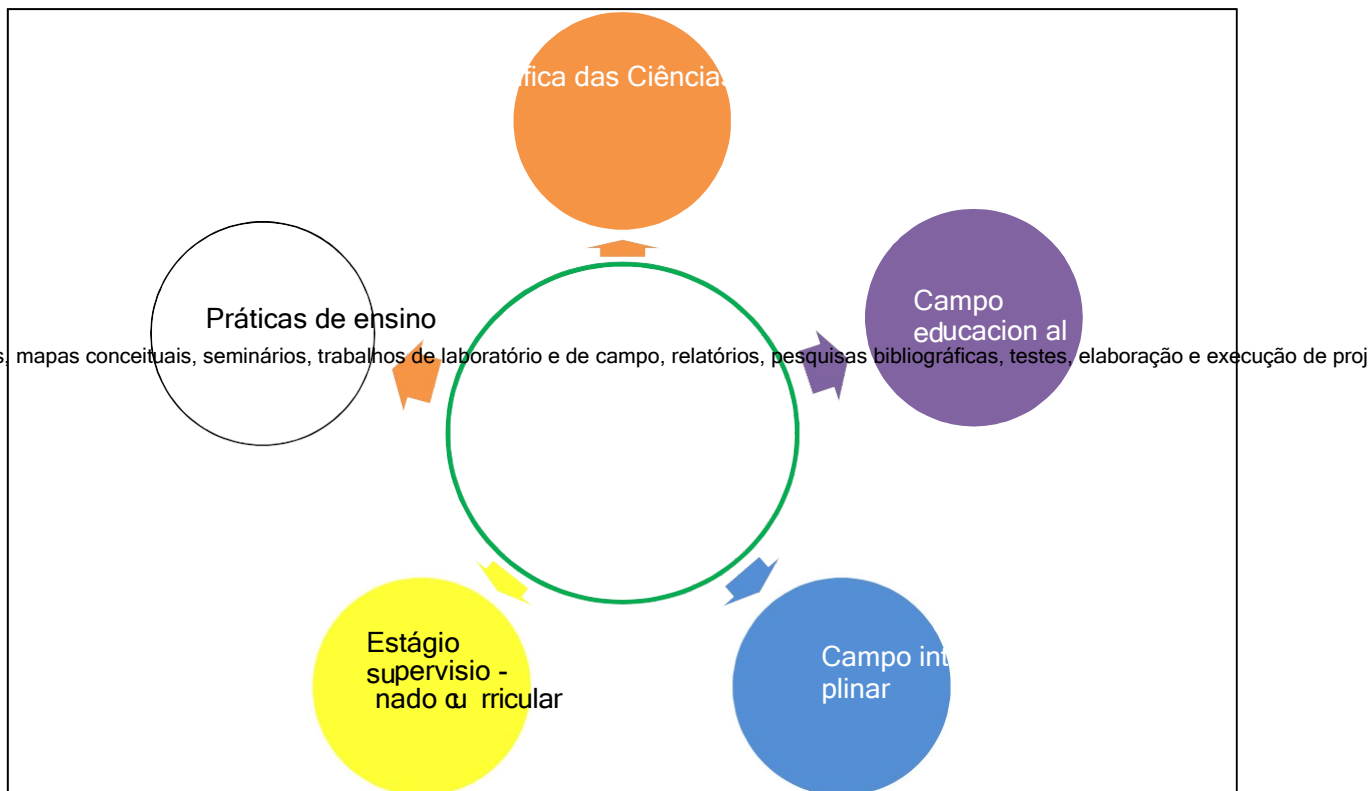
fica das Ciências

Práticas de ensino

s, mapas conceituais, seminários, trabalhos de laboratório e de campo, relatórios, pesquisas bibliográficas, testes, elaboração e execução de proj

Campo educacion al

Estágio supervisio - nado cu rricular

Campo int plinar